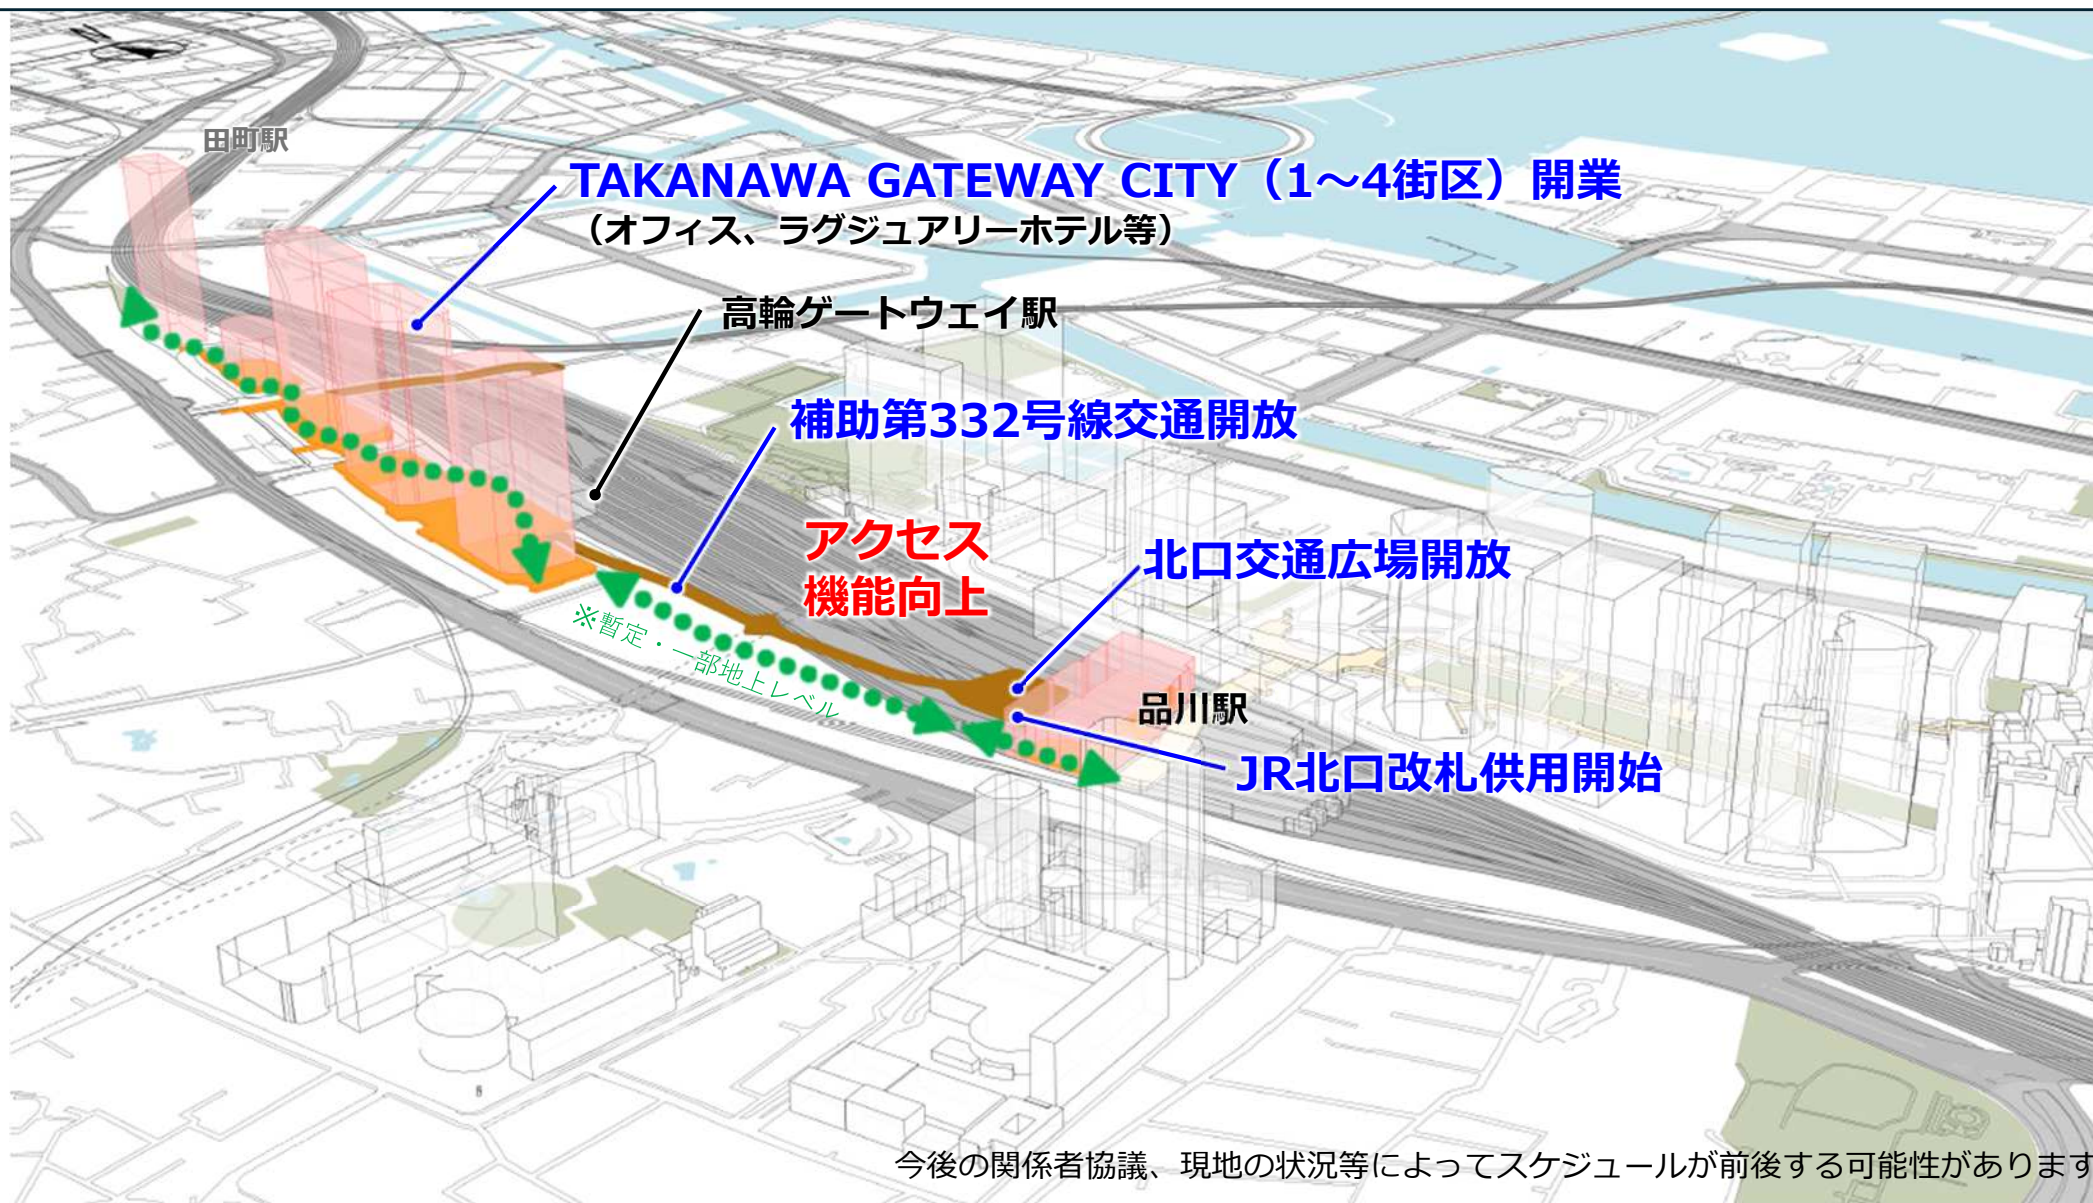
田町駅

TAKANAWA GATEWAY CITY（1～4街区）開業
（オフィス、ラグジュアリーホテル等）

高輪ゲートウェイ駅

補助第332号線交通開放

アクセス
機能向上

北口交通広場開放

※暫定・一部地上レベル

品川駅

JR北口改札供用開始

今後の関係者協議、現地の状況等によってスケジュールが前後する可能性があります